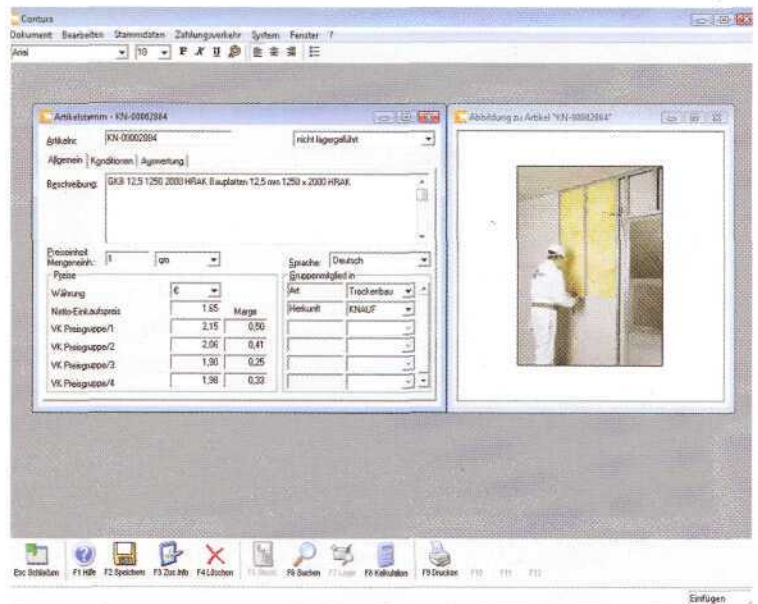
Conturs

Dokument Bearbeiten Stammdaten Zahlungsverkehr System Fenster ?

Arial 10 F K U

Artikelstamm - KN-00002884

Artikelnr. KN-00002884

nicht lagergeführt

Allgemein Konditionen Auswertung

Beschreibung GKB 12,5 1250 2000 HRAK Bauplatten 12,5 mm 1250 x 2000 HRAK

Preiseinheit
Mengeneinh. 1 qm

Preise

Währung €

Netto-Einkaufspreis 1,65 Marge

VK Preisgruppe/1 2,15 0,50

VK Preisgruppe/2 2,06 0,41

VK Preisgruppe/3 1,90 0,25

VK Preisgruppe/4 1,98 0,33

Sprache Deutsch

Gruppenmitglied in

| Art | Trockenbau |
|---|---|
| Herkunft | KNAUF |

Abbildung zu Artikel "KN-00002884"

Esc Schließen F1 Hilfe F2 Speichern F3 Zus.Info F4 Löschen F5 Neu F6 Suchen F7 Liste F8 Kalkulation F9 Drucken F10 F11 F12

Einfügen